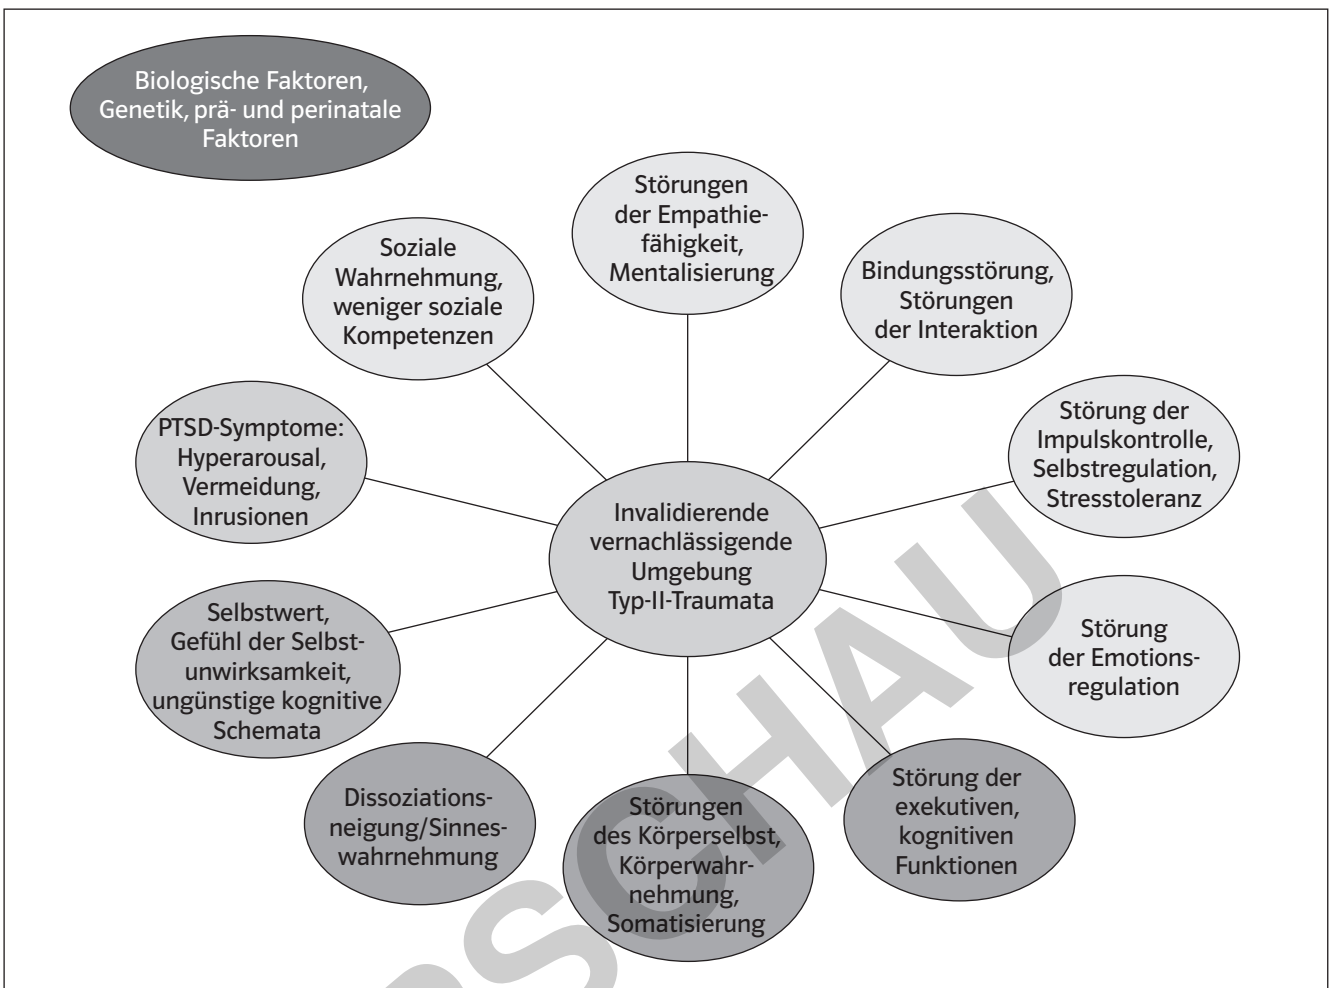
Biologische Faktoren, Genetik, prä- und perinatale Faktoren

Störungen der Empathiefähigkeit, Mentalisierung

Soziale Wahrnehmung, weniger soziale Kompetenzen

Bindungsstörung, Störungen der Interaktion

PTSD-Symptome: Hyperarousal, Vermeidung, Inrusionen

Störung der Impulskontrolle, Selbstregulation, Stresstoleranz

Invalidierende vernachlässigende Umgebung Typ-II-Traumata

Selbstwert, Gefühl der Selbstunwirksamkeit, ungünstige kognitive Schemata

Störung der Emotionsregulation

Dissoziationsneigung/Sinneswahrnehmung

Störungen des Körperselbst, Körperwahrnehmung, Somatisierung

Störung der exekutiven, kognitiven Funktionen

SCHAU